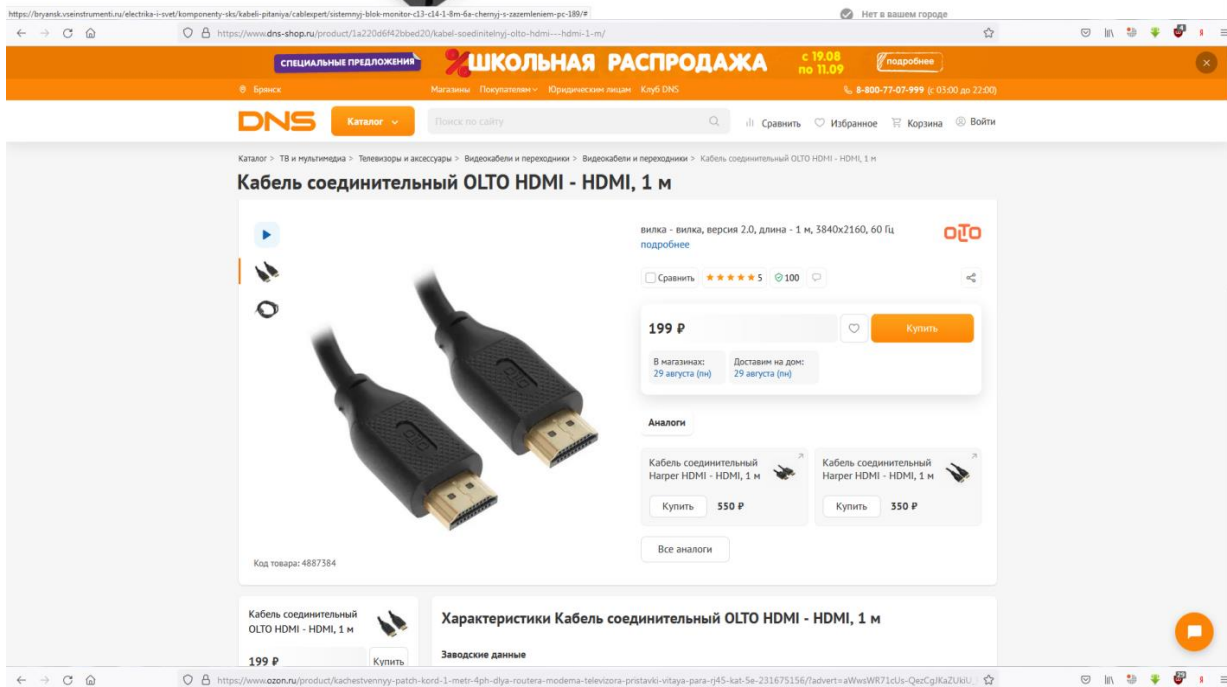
https://bryansk.vseinstrumenti.ru/electrika-i-svet/komponenty-sks/kabeli-pitaniya/cablexpert/sistemnyj-blok-monitor-c13-c14-1-8m-6a-chernyj-s-zazemleniem-pc-189/#

Нет в вашем городе

https://www.dns-shop.ru/product/1a220d6f42bbed20/kabel-soedinitelnyj-olto-hdmi---hdmi-1-m/

СПЕЦИАЛЬНЫЕ ПРЕДЛОЖЕНИЯ

ШКОЛЬНАЯ РАСПРОДАЖА

с 19.08 по 11.09

подробнее

Брянск

Магазины Покупателям Юридическим лицам Клуб DNS

8-800-77-07-999 (с 03:00 до 22:00)

DNS

Каталог

Поиск по сайту

Сравнить Избранное Корзина Войти

Каталог > ТВ и мультимедиа > Телевизоры и аксессуары > Видеокабели и переходники > Видеокабели и переходники > Кабель соединительный OLTO HDMI - HDMI, 1 м

Кабель соединительный OLTO HDMI - HDMI, 1 м

вилка - вилка, версия 2.0, длина - 1 м, 3840x2160, 60 Гц
подробнее

OLTO

Сравнить ★★★★★ 5 100

199 ₽

Купить

В магазинах:
29 августа (пн)

Доставим на дом:
29 августа (пн)

Аналоги

Кабель соединительный Harper HDMI - HDMI, 1 м

Купить 550 ₽

Кабель соединительный Harper HDMI - HDMI, 1 м

Купить 350 ₽

Все аналоги

Код товара: 4887384

Кабель соединительный OLTO HDMI - HDMI, 1 м

199 ₽

Купить

Характеристики Кабель соединительный OLTO HDMI - HDMI, 1 м

Заводские данные

https://www.ozon.ru/product/kachestvennyy-patch-kord-1-metr-4ph-dlya-routera-modema-televizora-pristavki-vitaya-para-rj45-kat-5e-231675156/?advert=aWwsWR71cUs-QezCgJKaZUkiU